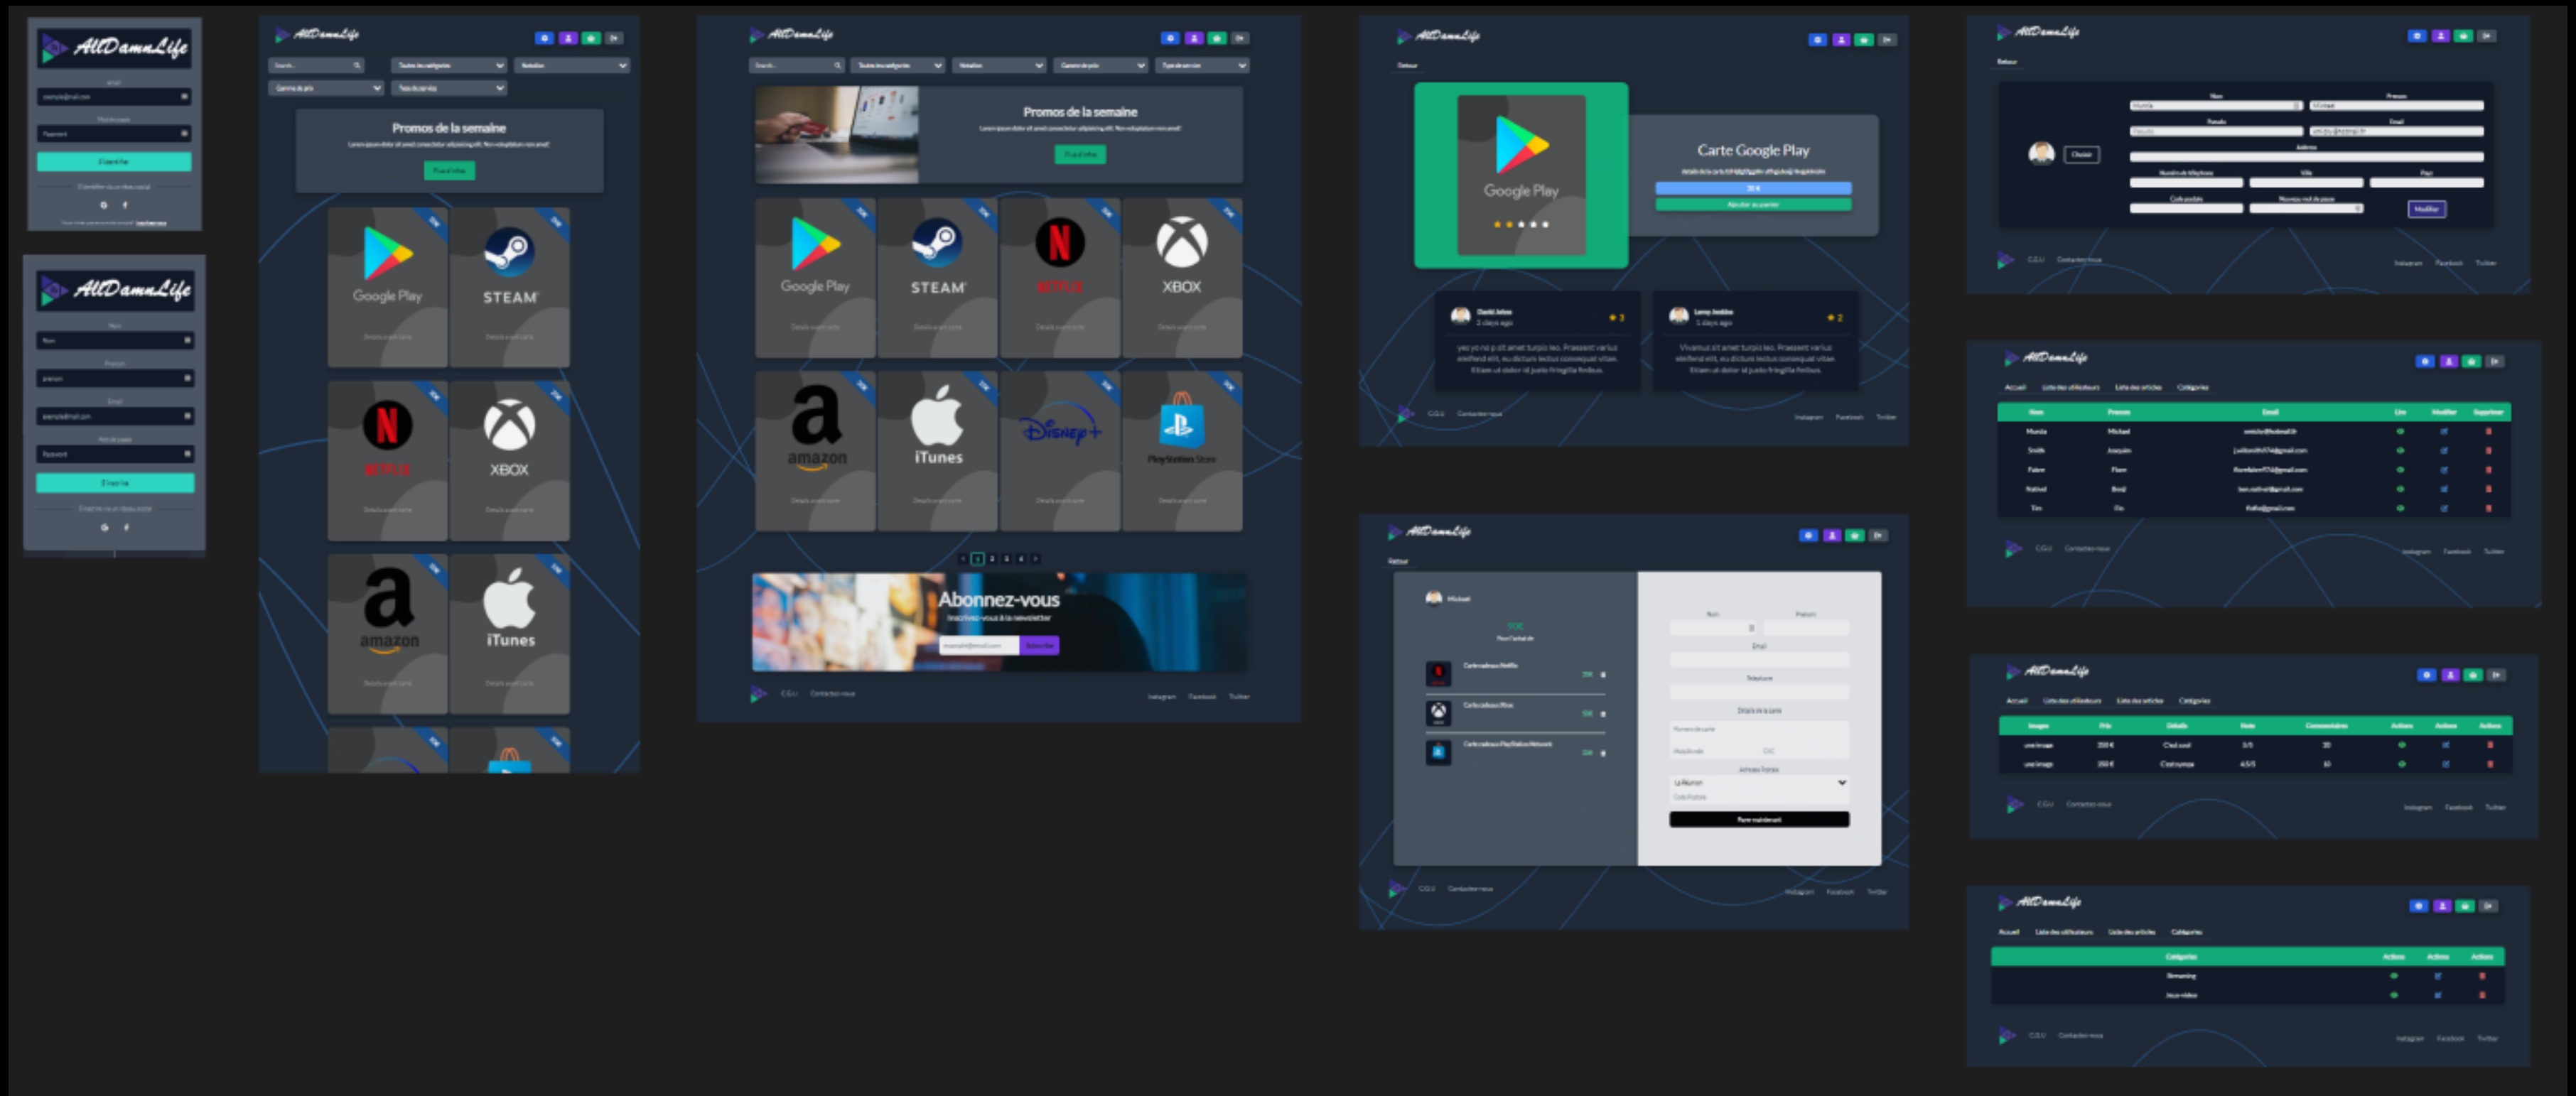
AllDamnLife

S'identifier

AllDamnLife

S'inscrire

AllDamnLife

Promos de la semaine

Google Play
STEAM
NETFLIX
XBOX
amazon
iTunes

AllDamnLife

Promos de la semaine

Google Play
STEAM
NETFLIX
XBOX
amazon
iTunes
PlayStation Store

Abonnez-vous
Inscrivez-vous à la newsletter

AllDamnLife

Google Play
Carte Google Play

AllDamnLife

AllDamnLife

AllDamnLife

AllDamnLife

AllDamnLife